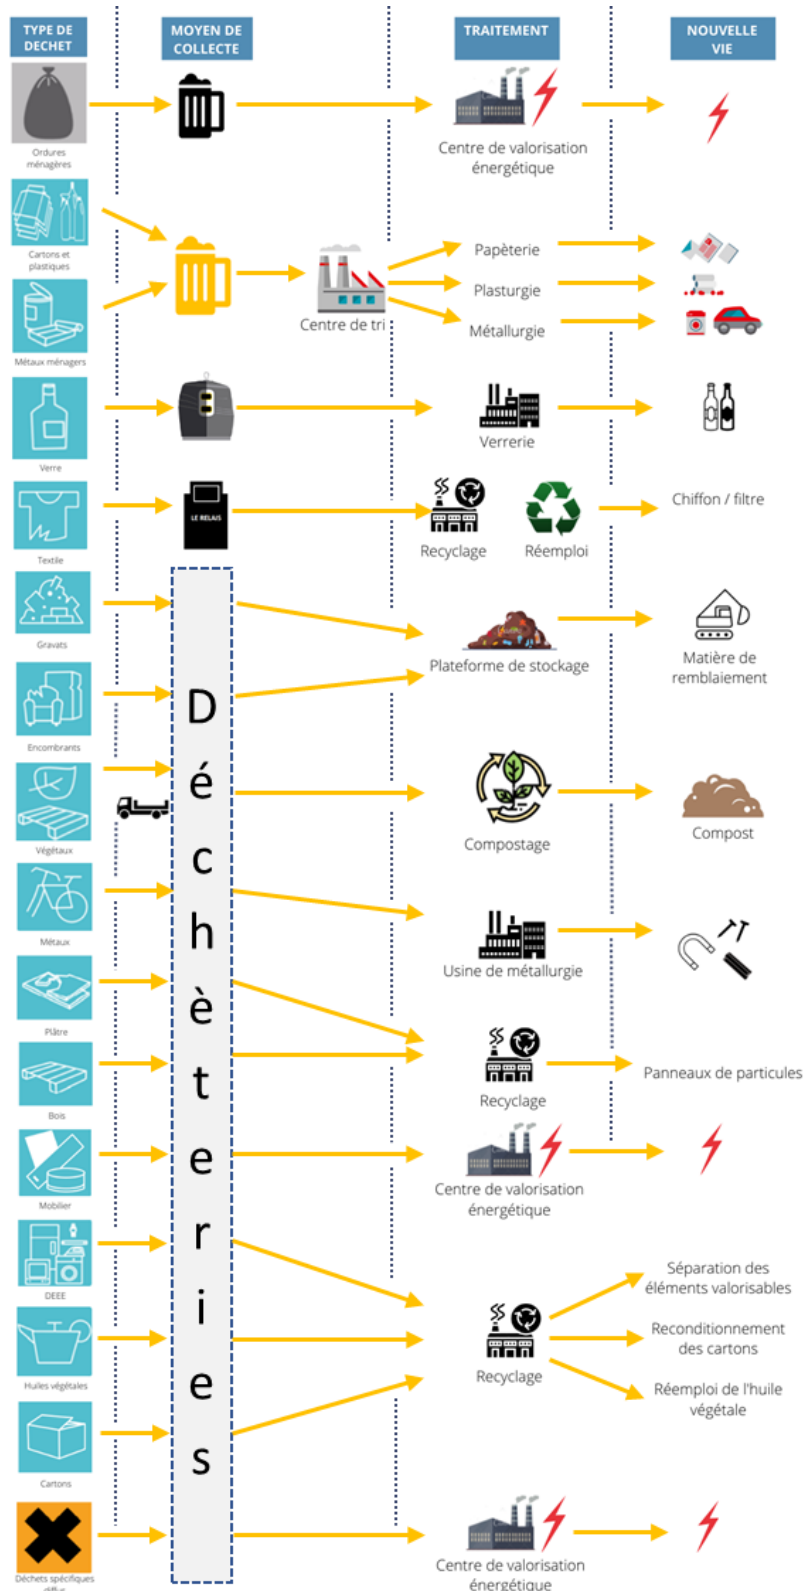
TYPE DE DECHET

MOYEN DE COLLECTE

TRAITEMENT

NOUVELLE VIE

Ordures ménagères

Centre de valorisation énergétique

Cartons et plastiques

Métaux ménagers

Centre de tri

Papèterie

Plasturgie

Métallurgie

Verre

Verrerie

Textile

LE RELAIS

Recyclage

Réemploi

Chiffon / filtre

Gravats

Plateforme de stockage

Matière de remblaiement

Encombrants

Déchèteries

Végétaux

Compostage

Compost

Métaux

Usine de métallurgie

Plâtre

Recyclage

Panneaux de particules

Bois

Mobilier

Centre de valorisation énergétique

DEEE

Séparation des éléments valorisables

Huiles végétales

Recyclage

Reconditionnement des cartons

Réemploi de l'huile végétale

Cartons

Déchets spécifiques diffus

Centre de valorisation énergétique